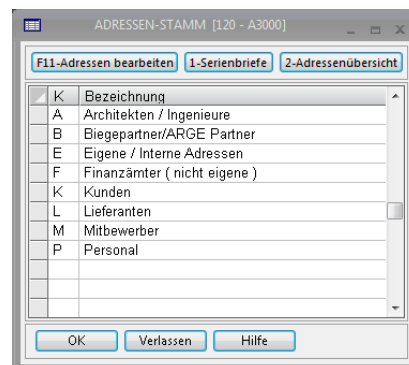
ADRESSEN-STAMM [120 - A3000]

F11-Adressen bearbeiten | 1-Serienbriefe | 2-Adressenübersicht

| K | Bezeichnung |
|---|---|
| A | Architekten / Ingenieure |
| B | Biegepartner/ARGE Partner |
| E | Eigene / Interne Adressen |
| F | Finanzämter ( nicht eigene ) |
| K | Kunden |
| L | Lieferanten |
| M | Mitbewerber |
| P | Personal |

OK | Verlassen | Hilfe